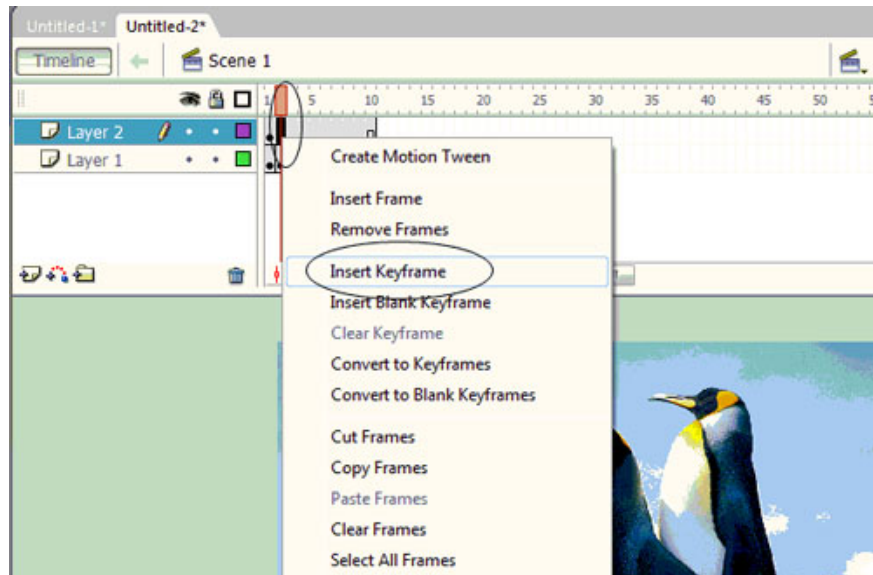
Untitled-1* Untitled-2*

Timeline

Scene 1

1 5 10 15 20 25 30 35 40 45 50

Layer 2

Layer 1

Create Motion Tween

Insert Frame

Remove Frames

Insert Keyframe

Insert Blank Keyframe

Clear Keyframe

Convert to Keyframes

Convert to Blank Keyframes

Cut Frames

Copy Frames

Paste Frames

Clear Frames

Select All Frames